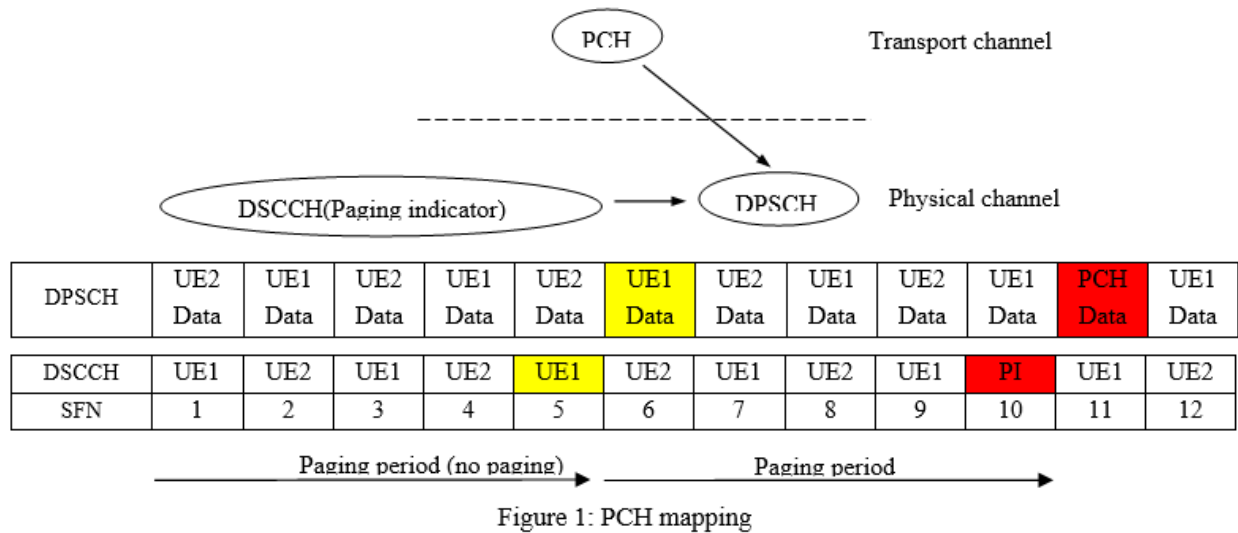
PCH

Transport channel

DSCCH(Paging indicator)

DPSCH

Physical channel

| DPSCH | UE2 Data | UE1 Data | UE2 Data | UE1 Data | UE2 Data | UE1 Data | UE2 Data | UE1 Data | UE2 Data | UE1 Data | PCH Data | UE1 Data |
|---|---|---|---|---|---|---|---|---|---|---|---|---|

| DSCCH | UE1 | UE2 | UE1 | UE2 | UE1 | UE2 | UE1 | UE2 | UE1 | PI | UE1 | UE2 |
|---|---|---|---|---|---|---|---|---|---|---|---|---|
| SFN | 1 | 2 | 3 | 4 | 5 | 6 | 7 | 8 | 9 | 10 | 11 | 12 |

Paging period (no paging)

Paging period

Figure 1: PCH mapping